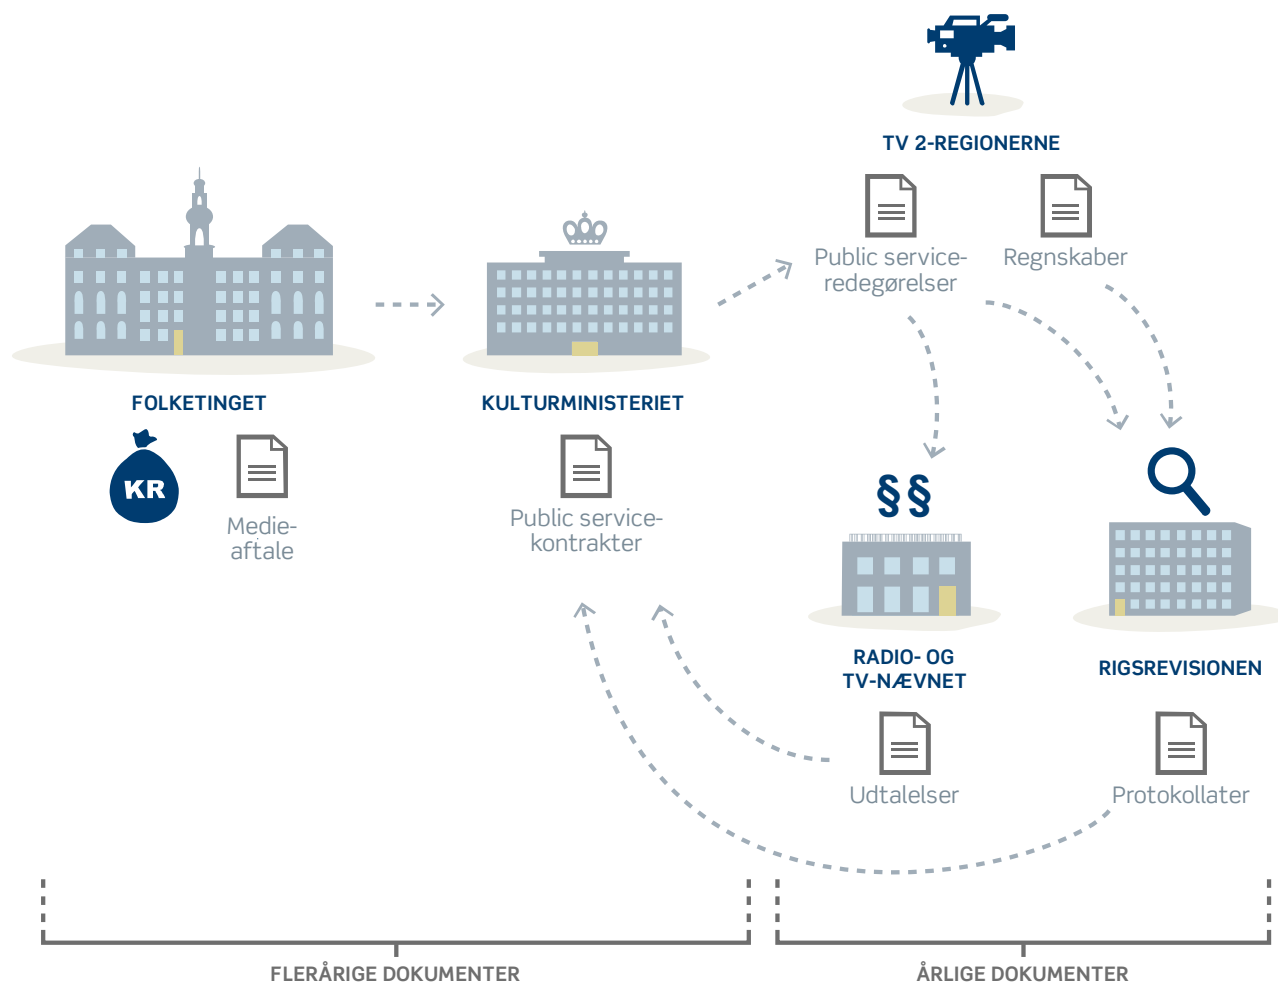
TV 2-REGIONERNE

Public service-redegørelser

Regnskaber

FOLKETINGET

KR

Medie-aftale

KULTURMINISTERIET

Public service-kontrakter

§§

RADIO- OG TV-NÆVNET

Udtalelser

RIGSREVISIONEN

Protokollater

FLERÅRIGE DOKUMENTER

ÅRLIGE DOKUMENTER